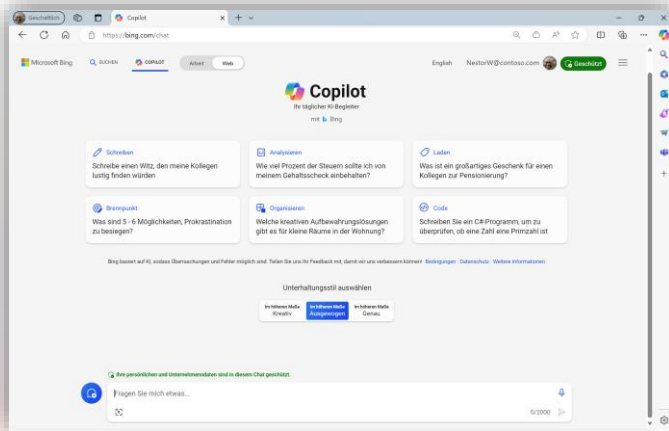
Geschäftlich
Copilot
https://bing.com/chat

Microsoft Bing
SUCHEN
COPILOT
Arbeit
Web
English
NestorW@contoso.com
Geschützt

Copilot
Ihr täglicher KI-Begleiter
mit Bing

Schreiben
Schreibe einen Witz, den meine Kollegen lustig finden würden

Analysieren
Wie viel Prozent der Steuern sollte ich von meinem Gehaltsscheck einbehalten?

Laden
Was ist ein großartiges Geschenk für einen Kollegen zur Pensionierung?

Brennpunkt
Was sind 5 - 6 Möglichkeiten, Prokrastination zu besiegen?

Organisieren
Welche kreativen Aufbewahrungslösungen gibt es für kleine Räume in der Wohnung?

Code
Schreiben Sie ein C#-Programm, um zu überprüfen, ob eine Zahl eine Primzahl ist

Bing basiert auf KI, sodass Überraschungen und Fehler möglich sind. Teilen Sie uns Ihr Feedback mit, damit wir uns verbessern können! Bedingungen · Datenschutz · Weitere Informationen

Unterhaltungsstil auswählen

| Im höheren Maße Kreativ | Im höheren Maße Ausgewogen | Im höheren Maße Genau |
|---|---|---|

Ihre persönlichen und Unternehmensdaten sind in diesem Chat geschützt.

Fragen Sie mich etwas...
0/2000